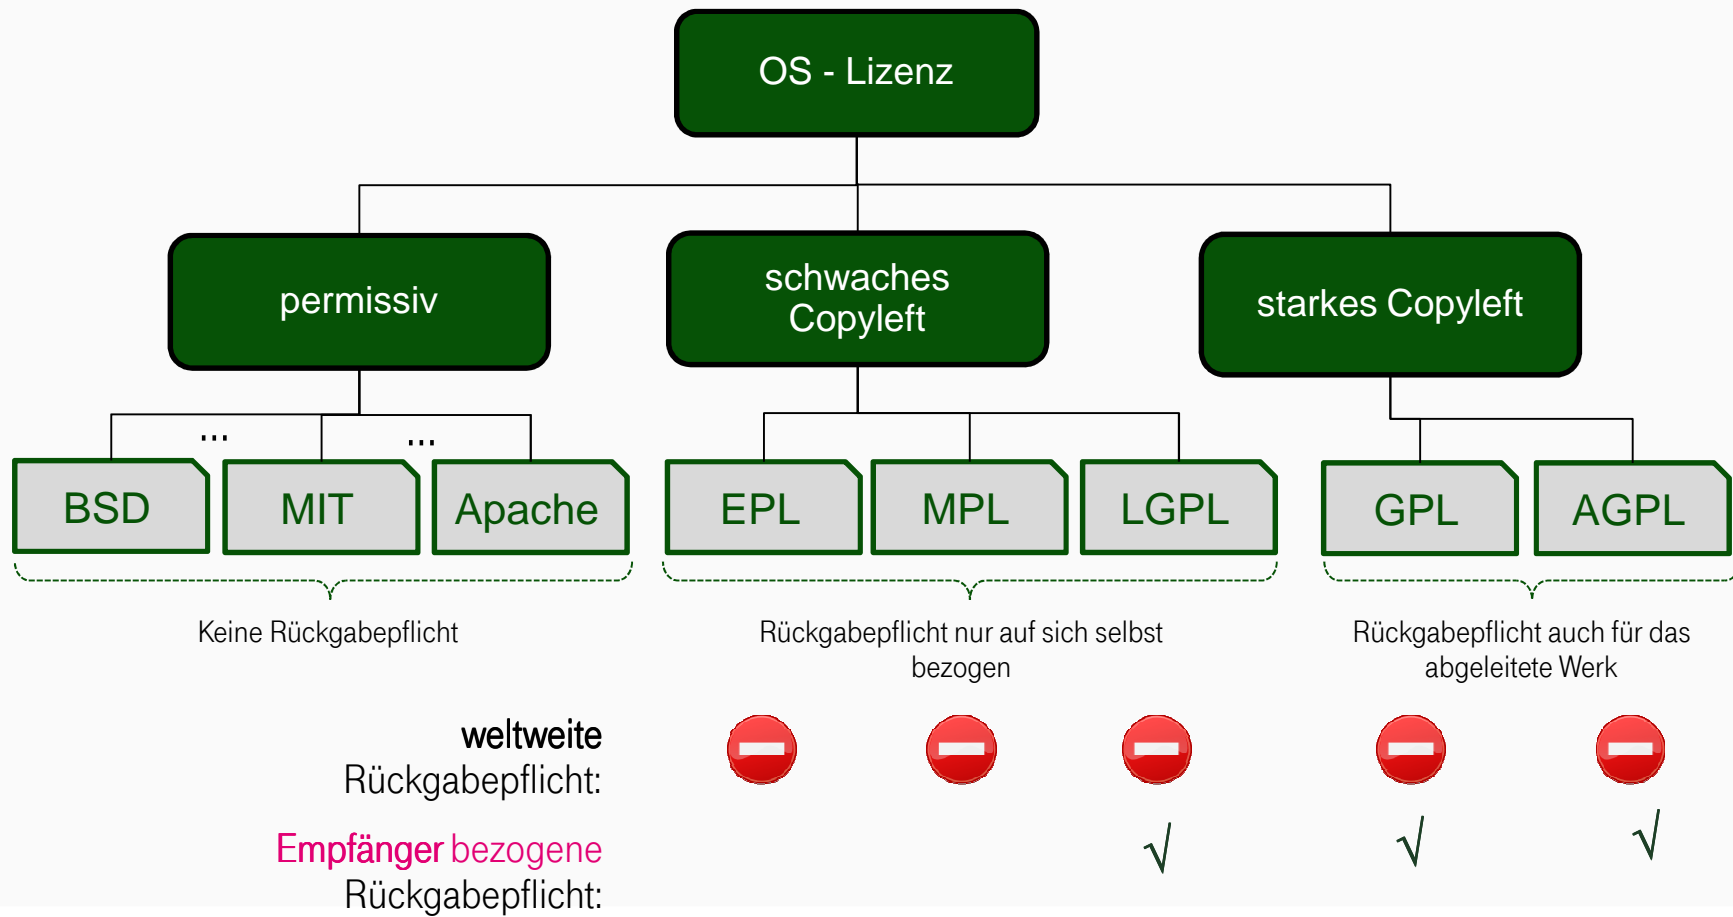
OS - Lizenz

permissiv

schwaches Copyleft

starkes Copyleft

...

...

BSD

MIT

Apache

EPL

MPL

LGPL

GPL

AGPL

Keine Rückgabepflicht

Rückgabepflicht nur auf sich selbst bezogen

Rückgabepflicht auch für das abgeleitete Werk

weltweite Rückgabepflicht:

Empfänger bezogene Rückgabepflicht:

√

√

√